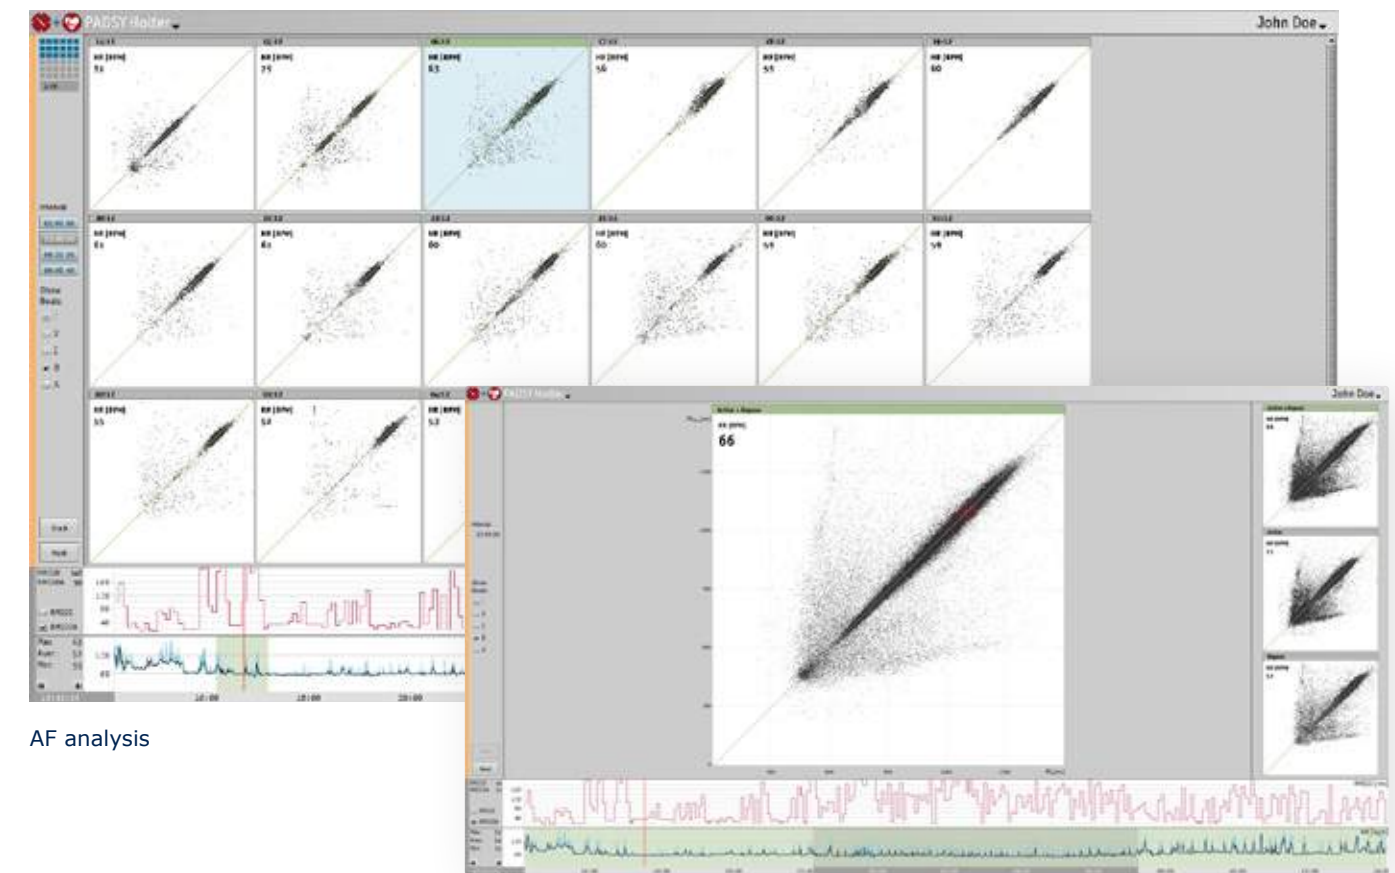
PADSY Holter

John Doe

HR [BPM] 71

HR [BPM] 75

HR [BPM] 63

HR [BPM] 56

HR [BPM] 55

HR [BPM] 60

HR [BPM] 61

HR [BPM] 61

HR [BPM] 60

HR [BPM] 60

HR [BPM] 59

HR [BPM] 59

HR [BPM] 55

HR [BPM] 54

HR [BPM] 53

18:00

19:00

20:00

PADSY Holter

John Doe

HR [BPM]
66

AF analysis